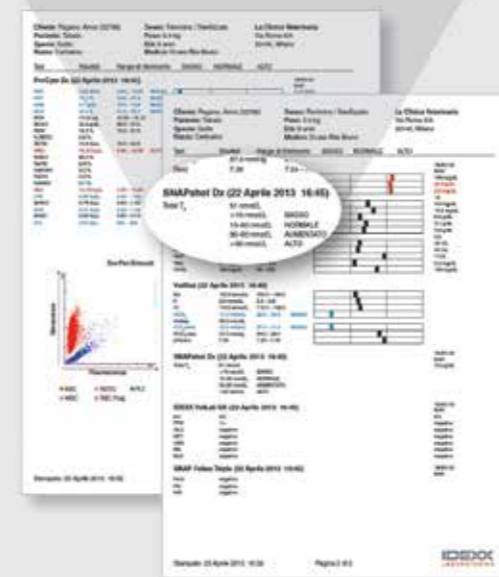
Cliente Rapaso Anna (32798)
Paziente Tobalo
Specie Gatto
Razza
Sesso Femmina / Sterilizzata
Peso 3,4 kg
Età 6 anni
Medico
La Clinica Veterinaria
Via Roma
Milano

ProCyte Dx (22 Aprile 2013 16:45)

Dot Plot

Stampato: 22 Aprile 2013 16:58

Cliente Rapaso Anna (32798)
Paziente Tobalo
Specie Gatto
Razza
Sesso Femmina / Sterilizzata
Peso 3,4 kg
Età 6 anni
Medico
La Clinica Veterinaria
Via Roma
Milano

Test Risultato Range di Riferimento BASSO NORMALE ALTO

SNAPshot Dx (22 Aprile 2013 16:45)
Total $T_4$
<10 nmol/L BASSO
10-60 nmol/L NORMALE
60-80 nmol/L AUMENTATO
>80 nmol/L ALTO

VetStat (22 Aprile 2013 16:45)

SNAPshot Dx (22 Aprile 2013 16:45)

IDEXX VetLab UA (22 Aprile 2013 16:45)

SNAP Feline Triple (22 Aprile 2013 16:45)

Stampato: 22 Aprile 2013 16:58
Pagina 2 di 2
IDEXX LABORATORIES